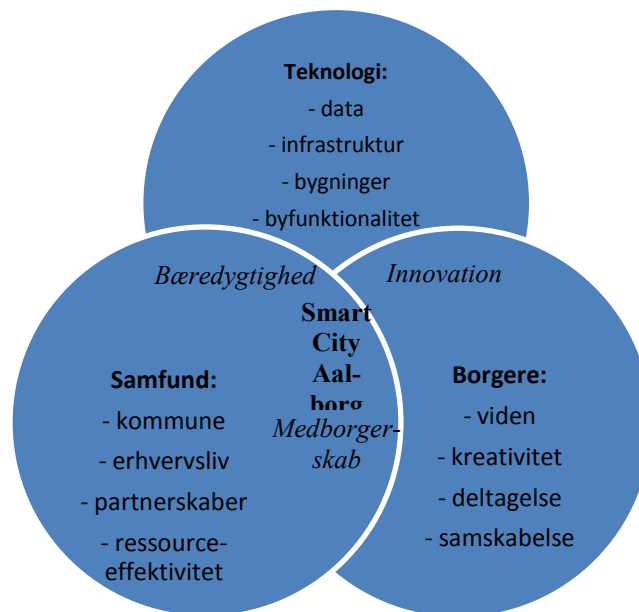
Teknologi:
- data
- infrastruktur
- bygninger
- byfunktionalitet

Bæredygtighed

Innovation

Smart City Aal-borg

Samfund:
- kommune
- erhvervsliv
- partnerskaber
- ressource-effektivitet

Medborger-skab

Borgere:
- viden
- kreativitet
- deltagelse
- samskabelse